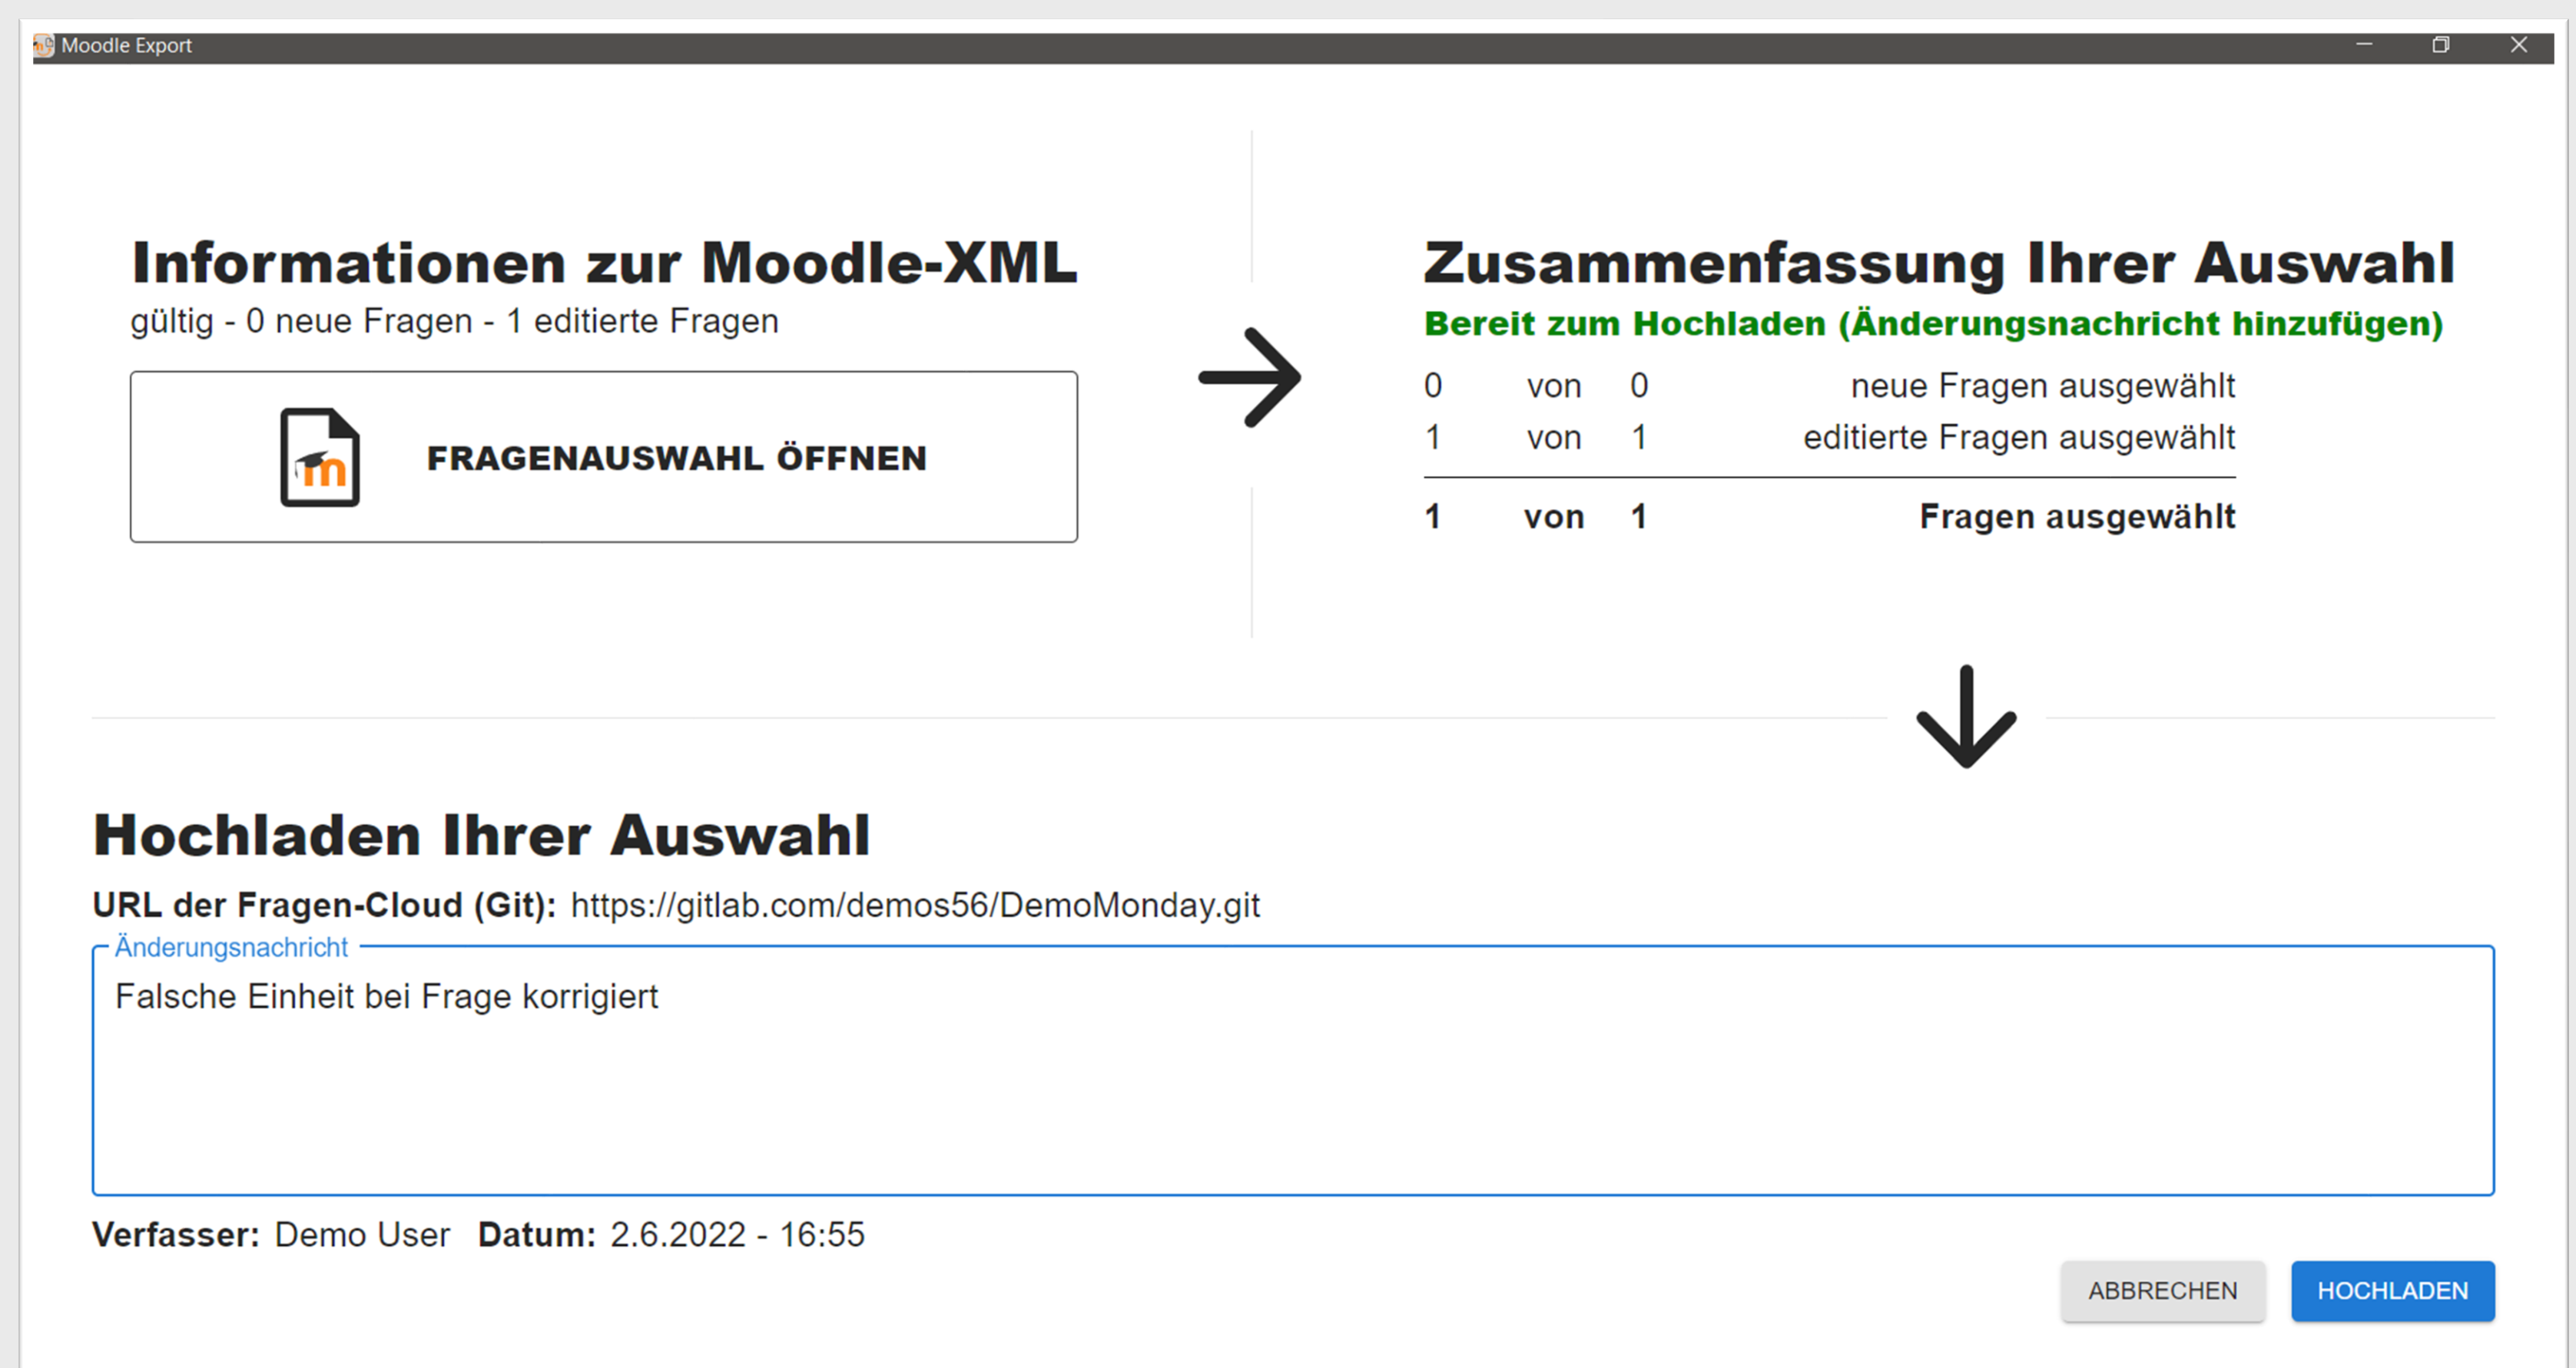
Moodle Export

Informationen zur Moodle-XML

gültig - 0 neue Fragen - 1 editierte Fragen

FRAGENAUSWAHL ÖFFNEN

Zusammenfassung Ihrer Auswahl

Bereit zum Hochladen (Änderungsnachricht hinzufügen)

| | | | |
|---|---|---|---|
| 0 | von | 0 | neue Fragen ausgewählt |
| 1 | von | 1 | editierte Fragen ausgewählt |
| **1** | **von** | **1** | **Fragen ausgewählt** |

Hochladen Ihrer Auswahl

URL der Fragen-Cloud (Git): https://gitlab.com/demos56/DemoMonday.git

Änderungsnachricht

Falsche Einheit bei Frage korrigiert

Verfasser: Demo User Datum: 2.6.2022 - 16:55

ABBRECHEN HOCHLADEN